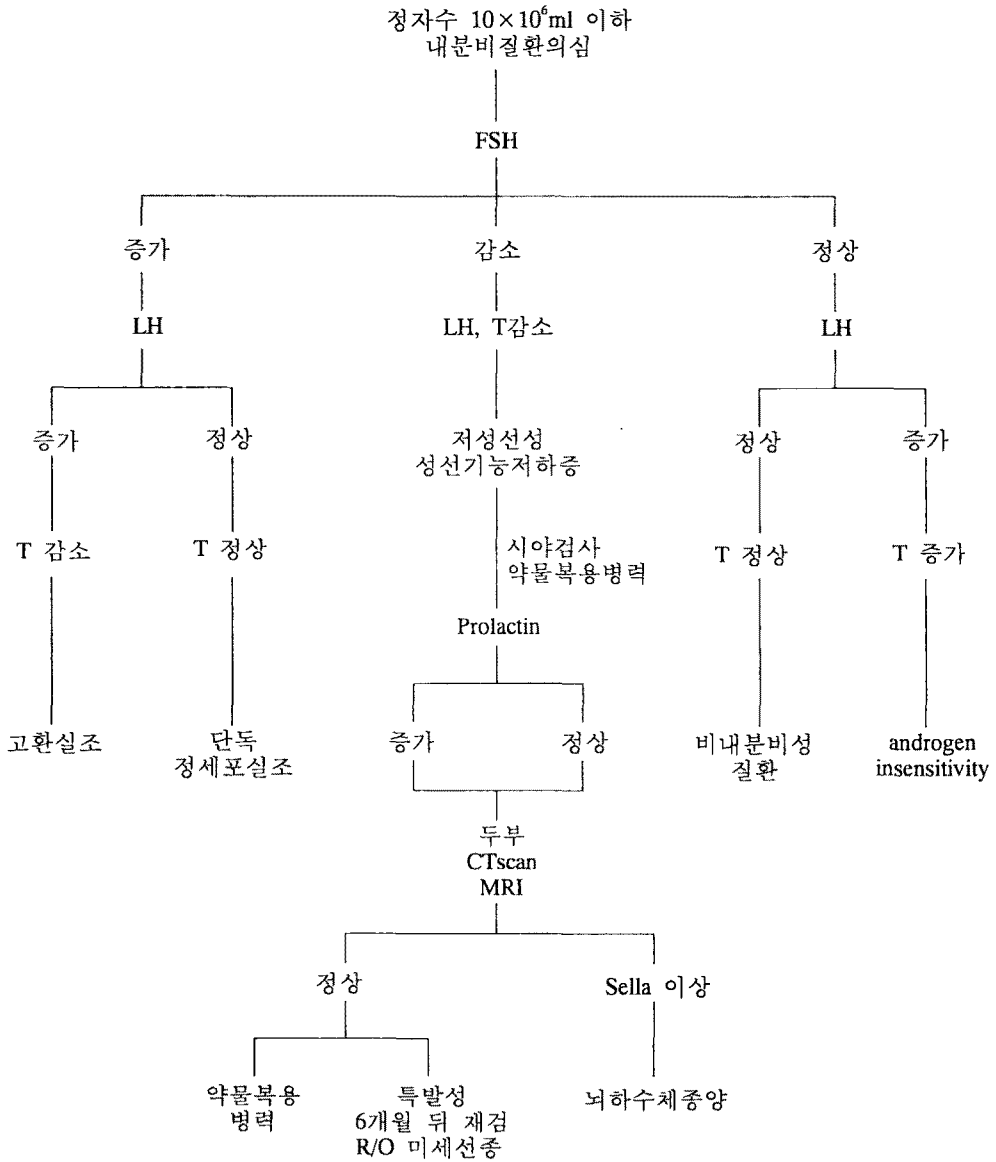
정자수 $10\times10^6$ml 이하
내분비질환의심

FSH

증가

LH

증가

T 감소

고환실조

정상

T 정상

단독
정세포실조

감소

LH, T감소

저성선성
성선기능저하증

시야검사
약물복용병력

Prolactin

증가

정상

두부
CTscan
MRI

정상

약물복용
병력

특발성
6개월 뒤 재검
R/O 미세선종

Sella 이상

뇌하수체종양

정상

LH

정상

T 정상

비내분비성
질환

증가

T 증가

androgen
insensitivity